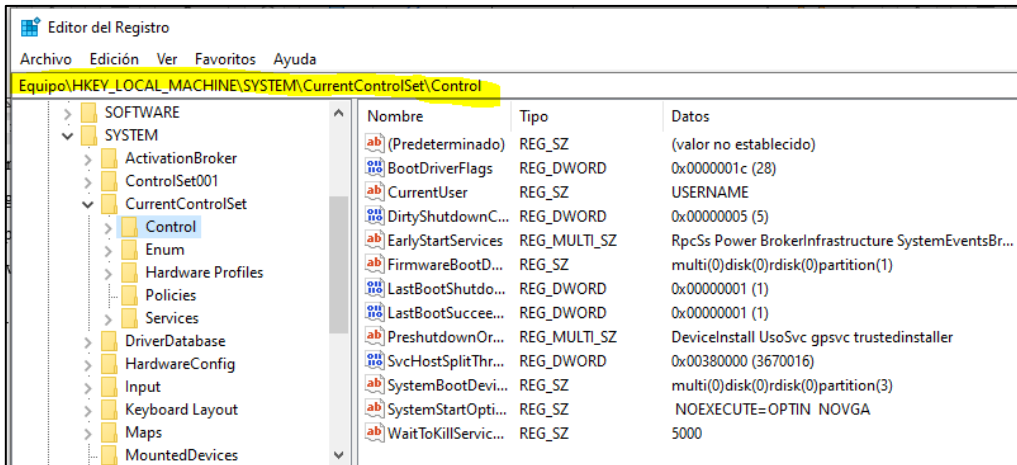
Editor del Registro

Archivo Edición Ver Favoritos Ayuda

Equipo\HKEY_LOCAL_MACHINE\SYSTEM\CurrentControlSet\Control

SOFTWARE
SYSTEM
ActivationBroker
ControlSet001
CurrentControlSet
Control
Enum
Hardware Profiles
Policies
Services
DriverDatabase
HardwareConfig
Input
Keyboard Layout
Maps
MountedDevices

| Nombre | Tipo | Datos |
|---|---|---|
| (Predeterminado) | REG_SZ | (valor no establecido) |
| BootDriverFlags | REG_DWORD | 0x0000001c (28) |
| CurrentUser | REG_SZ | USERNAME |
| DirtyShutdownC... | REG_DWORD | 0x00000005 (5) |
| EarlyStartServices | REG_MULTI_SZ | RpcSs Power BrokerInfrastructure SystemEventsBr... |
| FirmwareBootD... | REG_SZ | multi(0)disk(0)rdisk(0)partition(1) |
| LastBootShutdo... | REG_DWORD | 0x00000001 (1) |
| LastBootSuccee... | REG_DWORD | 0x00000001 (1) |
| PreshutdownOr... | REG_MULTI_SZ | DeviceInstall UsoSvc gpsvc trustedinstaller |
| SvcHostSplitThr... | REG_DWORD | 0x00380000 (3670016) |
| SystemBootDevi... | REG_SZ | multi(0)disk(0)rdisk(0)partition(3) |
| SystemStartOpti... | REG_SZ | NOEXECUTE=OPTIN NOVGA |
| WaitToKillServic... | REG_SZ | 5000 |